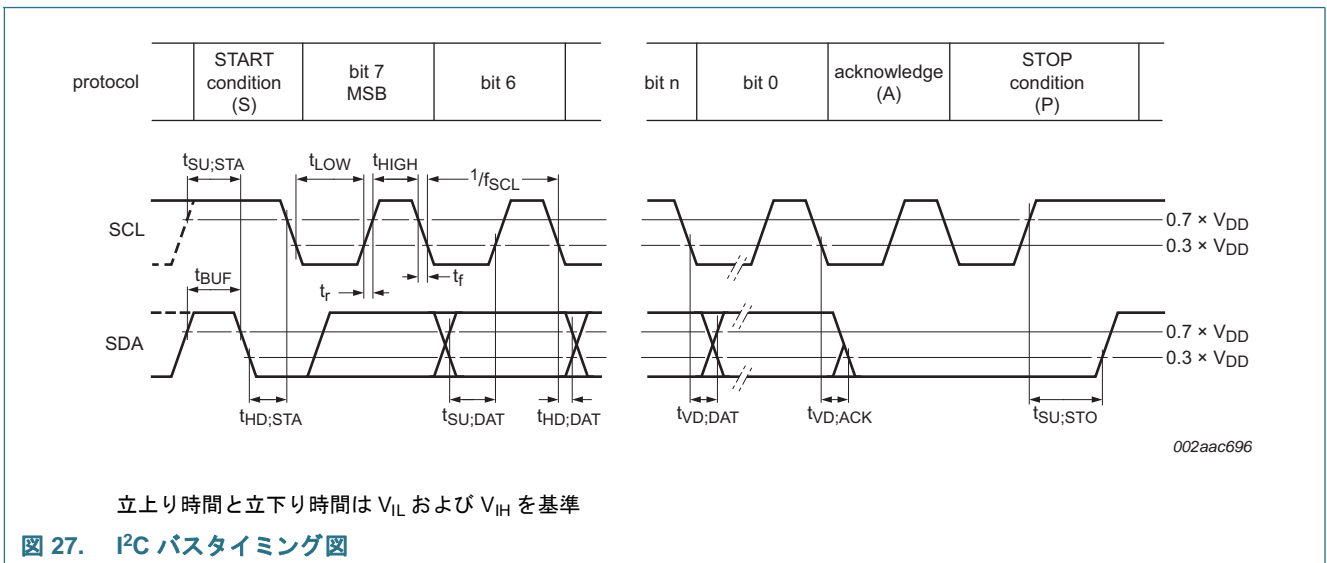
| protocol | START condition (S) | bit 7 MSB | bit 6 | | bit n | bit 0 | acknowledge (A) | STOP condition (P) | |
|---|---|---|---|---|---|---|---|---|---|

$t_{SU;STA}$ $t_{LOW}$ $t_{HIGH}$ $^{1}/f_{SCL}$

SCL

$0.7 \times V_{DD}$

$0.3 \times V_{DD}$

$t_{BUF}$ $t_r$ $t_f$

SDA

$0.7 \times V_{DD}$

$0.3 \times V_{DD}$

$t_{HD;STA}$ $t_{SU;DAT}$ $t_{HD;DAT}$ $t_{VD;DAT}$ $t_{VD;ACK}$ $t_{SU;STO}$

002aac696

立上り時間と立下り時間は $V_{IL}$ および $V_{IH}$ を基準

図 27. $I^2C$ バスタイミング図